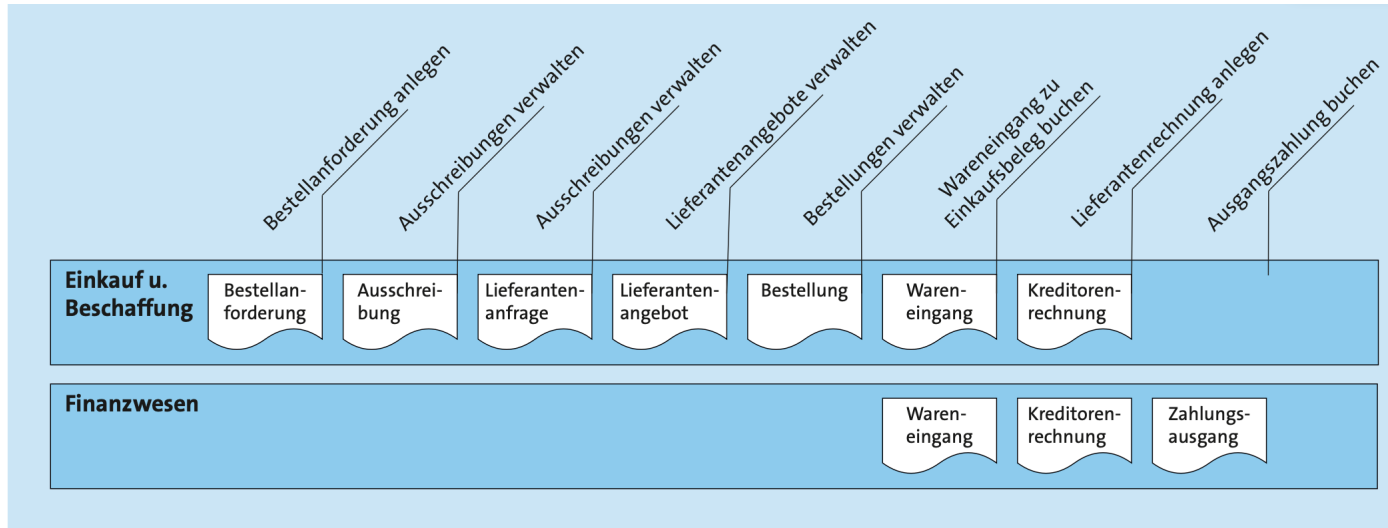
Bestellanforderung anlegen
Ausschreibungen verwalten
Ausschreibungen verwalten
Lieferantenangebote verwalten
Bestellungen verwalten
Wareneingang zu Einkaufsbeleg buchen
Lieferantenrechnung anlegen
Ausgangszahlung buchen

Einkauf u. Beschaffung

Bestellanforderung

Ausschreibung

Lieferantenanfrage

Lieferantenangebot

Bestellung

Wareneingang

Kreditorenrechnung

Finanzwesen

Wareneingang

Kreditorenrechnung

Zahlungsausgang